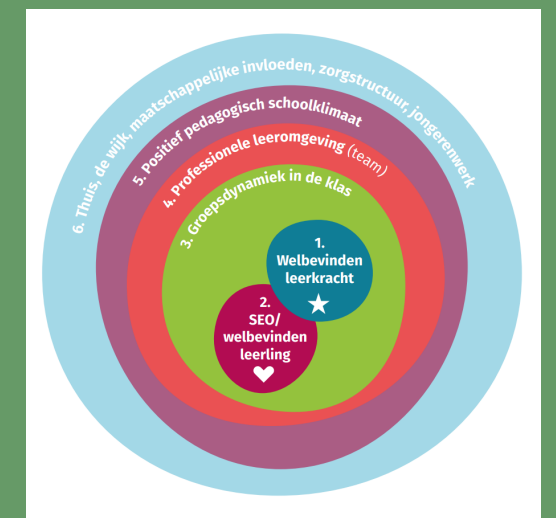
6. Thuis, de wijk, maatschappelijke invloeden, zorgstructuur, jongerenwerk

5. Positief pedagogisch schoolklimaat

4. Professionele leeromgeving (team)

3. Groepsdynamiek in de klas

1. Welbevinden leerkracht

2. SEO/ welbevinden leerling